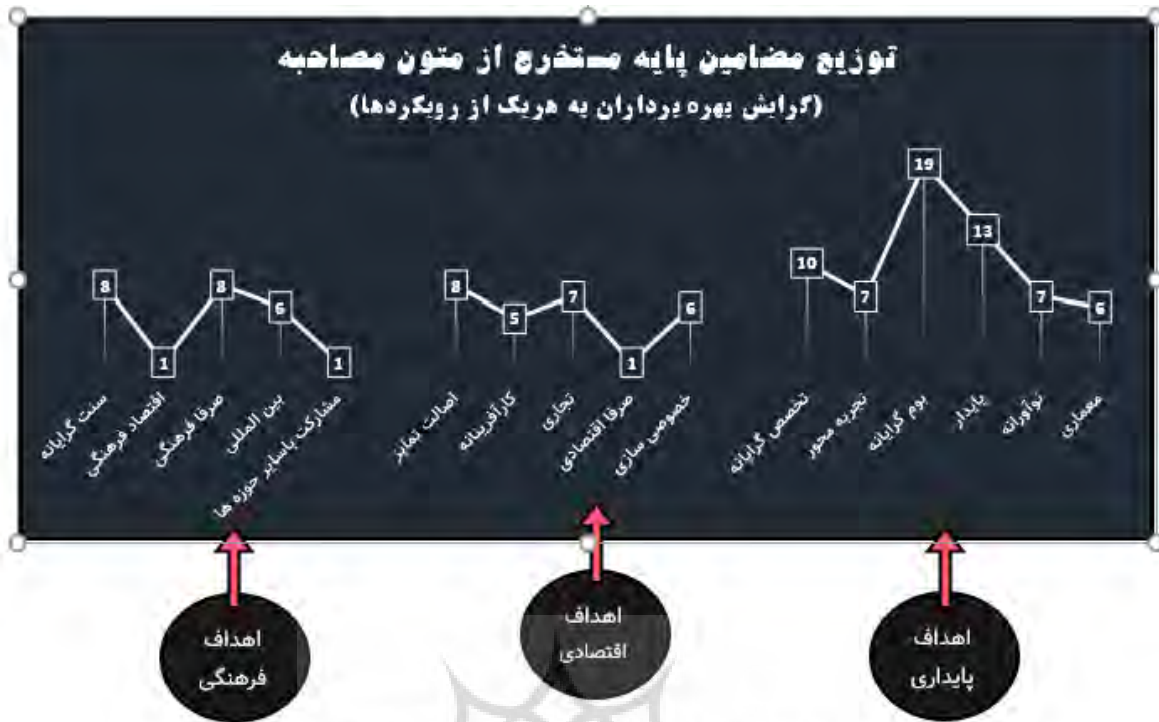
توزیع مضامین پایه مستخرج از متون مصاحبه
(گرایش بهره برداران به هریک از رویکردها)

8
1
8
6
1
سنت گرایانه
اقتصاد فرهنگی
صرفا فرهنگی
بین المللی
مشارکت باسایر حوزه ها

8
5
7
1
6
اصالت تمایز
کارآفرینانه
تجاری
صرفا اقتصادی
خصوصی سازی

10
7
19
13
7
6
تخصص گرایانه
تجربه محور
بوم گرایانه
پایدار
نوآورانه
معماری

اهداف فرهنگی

اهداف اقتصادی

اهداف پایداری